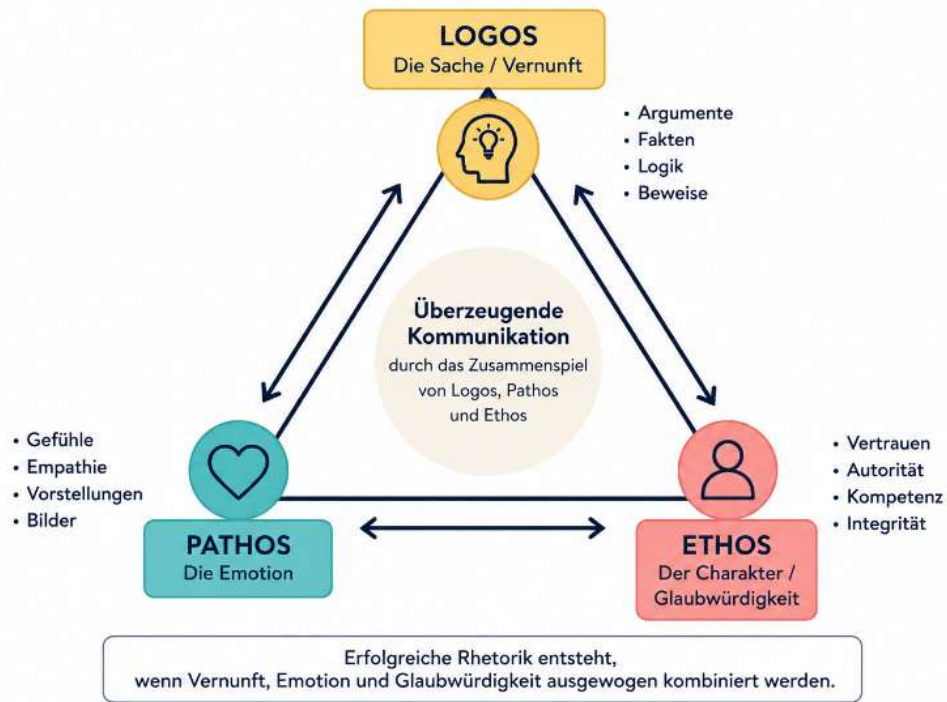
LOGOS
Die Sache / Vernunft

• Argumente
• Fakten
• Logik
• Beweise

Überzeugende Kommunikation
durch das Zusammenspiel von Logos, Pathos und Ethos

• Gefühle
• Empathie
• Vorstellungen
• Bilder

PATHOS
Die Emotion

• Vertrauen
• Autorität
• Kompetenz
• Integrität

ETHOS
Der Charakter / Glaubwürdigkeit

Erfolgreiche Rhetorik entsteht, wenn Vernunft, Emotion und Glaubwürdigkeit ausgewogen kombiniert werden.